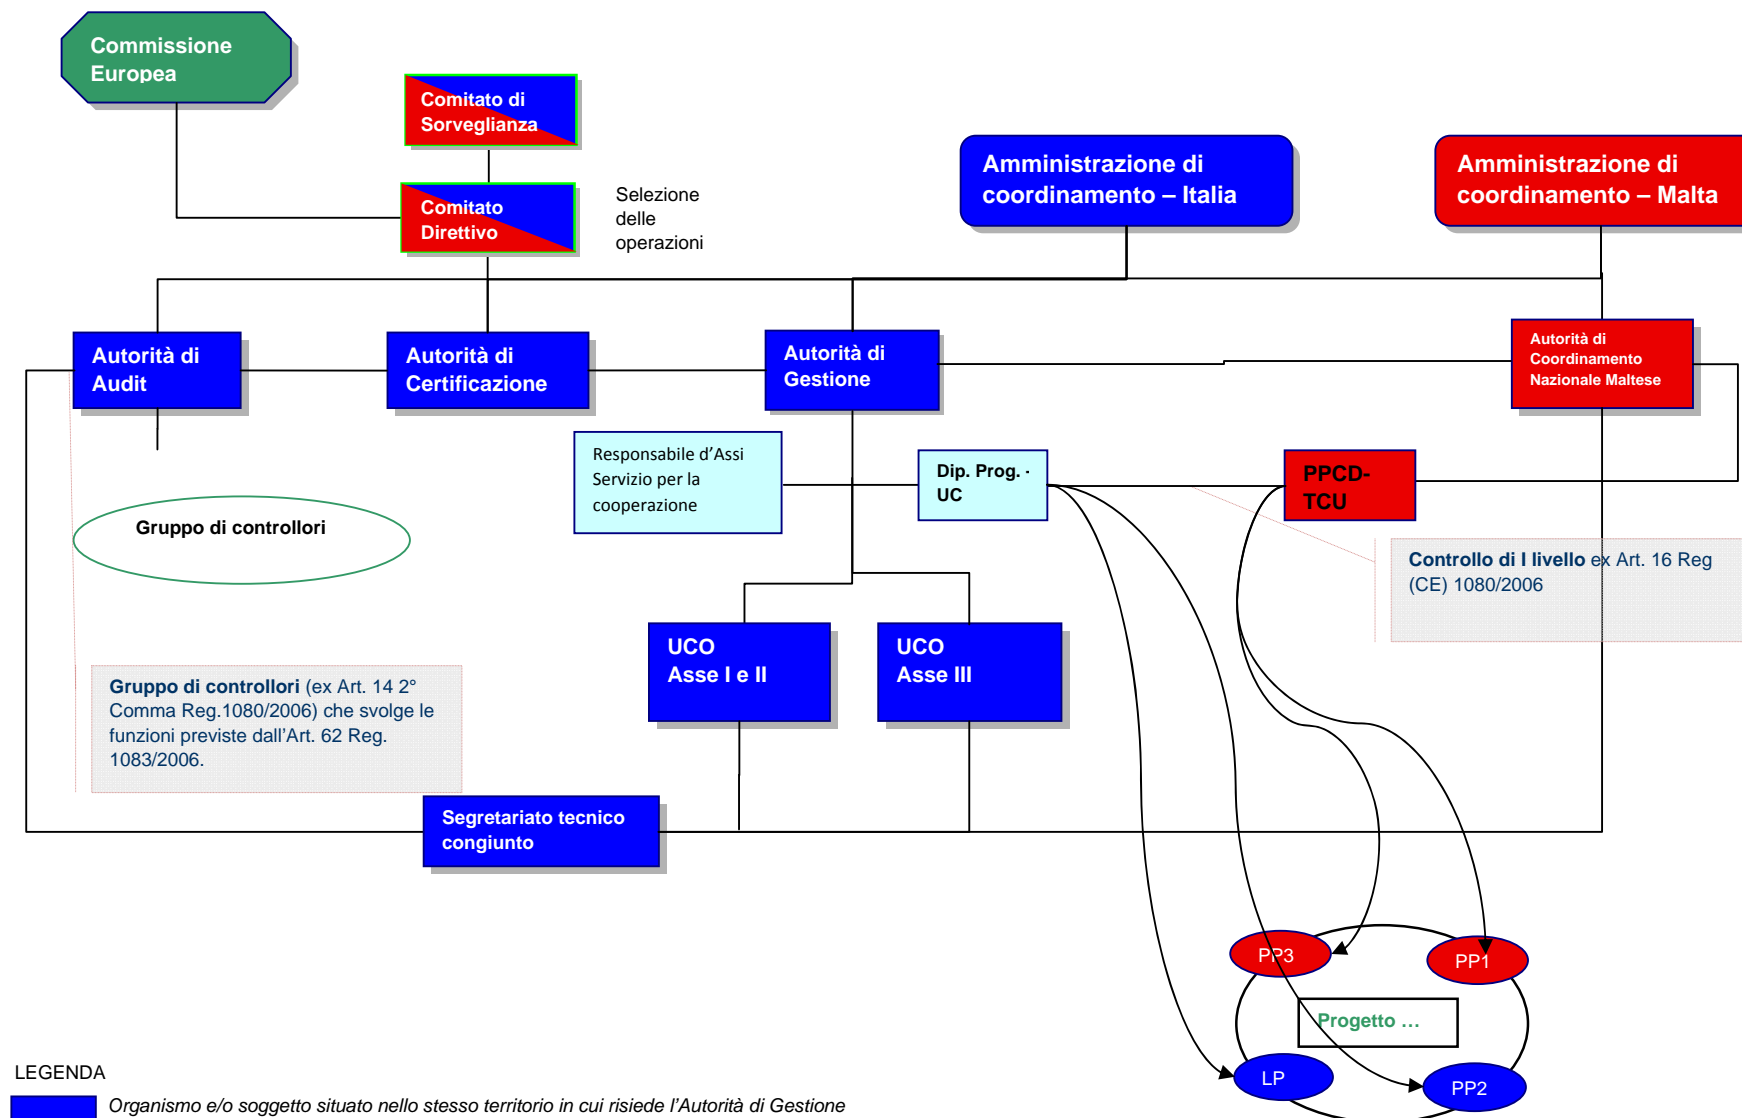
Commissione Europea

Comitato di Sorveglianza

Comitato Direttivo

Selezione delle operazioni

Amministrazione di coordinamento – Italia

Amministrazione di coordinamento – Malta

Autorità di Audit

Autorità di Certificazione

Autorità di Gestione

Autorità di Coordinamento Nazionale Maltese

Responsabile d'Assi Servizio per la cooperazione

Dip. Prog. · UC

PPCD-TCU

Gruppo di controllori

Controllo di I livello ex Art. 16 Reg (CE) 1080/2006

UCO Asse I e II

UCO Asse III

Gruppo di controllori (ex Art. 14 2° Comma Reg.1080/2006) che svolge le funzioni previste dall'Art. 62 Reg. 1083/2006.

Segretariato tecnico congiunto

PP3

PP1

Progetto …

LP

PP2

LEGENDA

Organismo e/o soggetto situato nello stesso territorio in cui risiede l'Autorità di Gestione